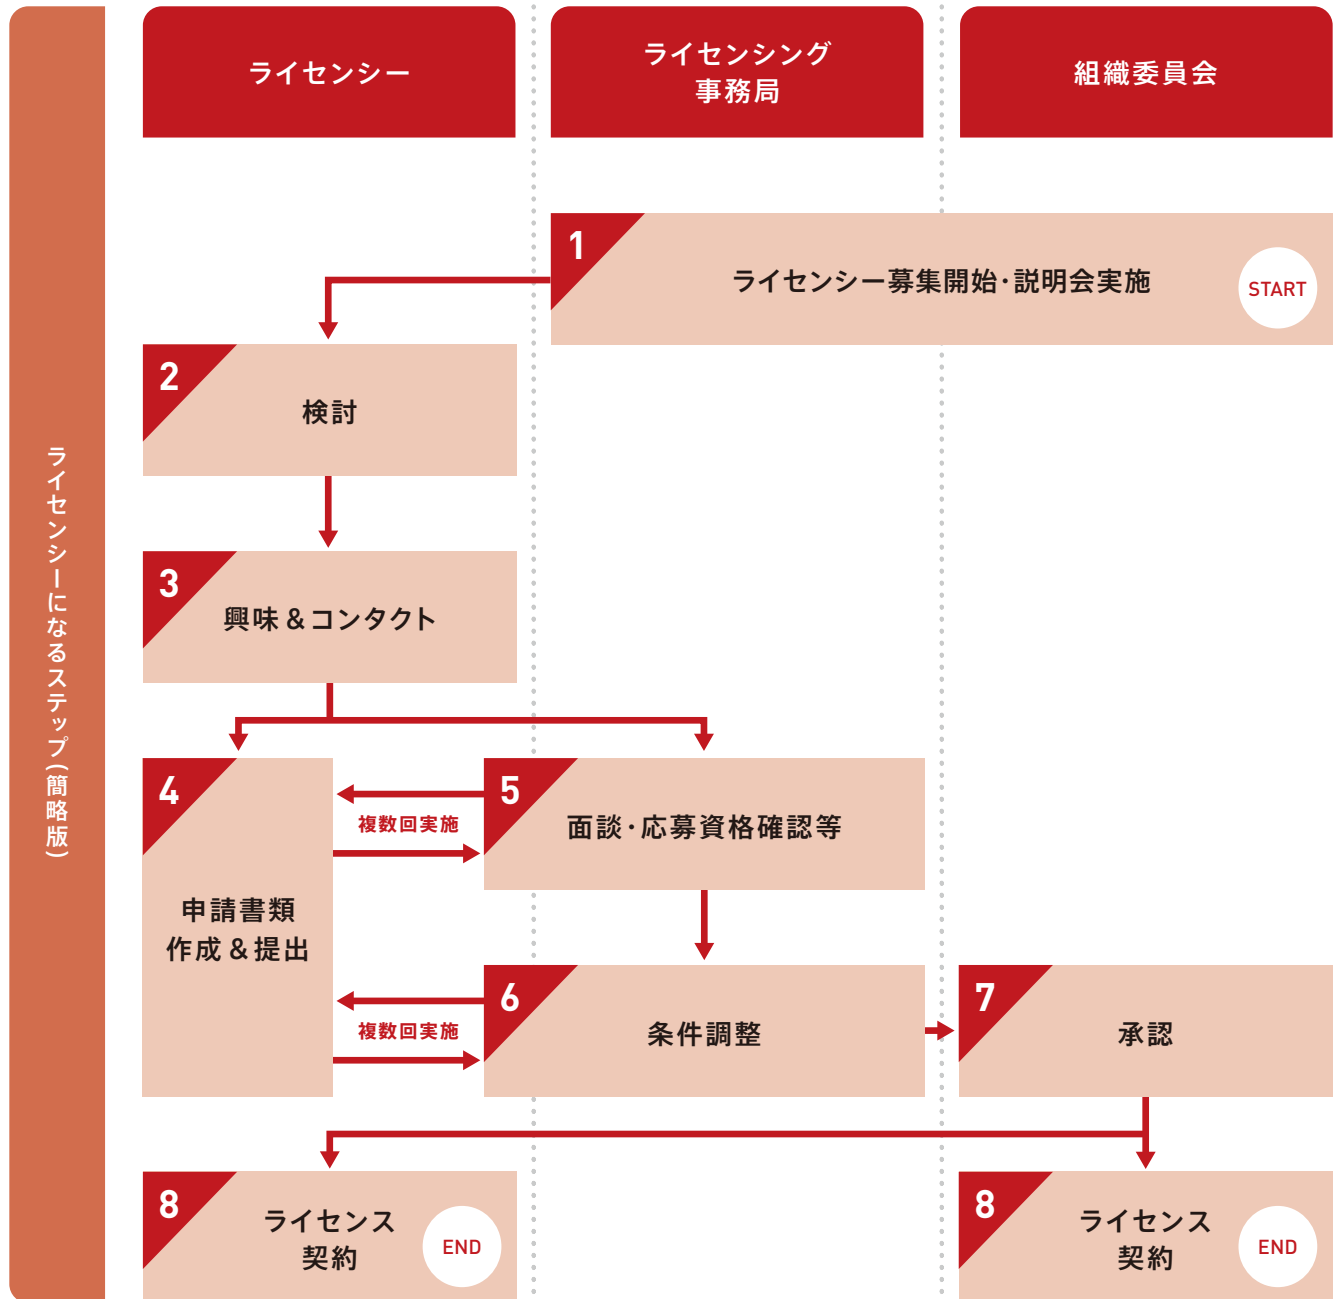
ライセンシーになるステップ（簡略版）

ライセンシー

ライセンシング事務局

組織委員会

1 ライセンシー募集開始・説明会実施 START

2 検討

3 興味＆コンタクト

4 申請書類作成＆提出

複数回実施

5 面談・応募資格確認等

6 条件調整

複数回実施

7 承認

8 ライセンス契約 END

8 ライセンス契約 END